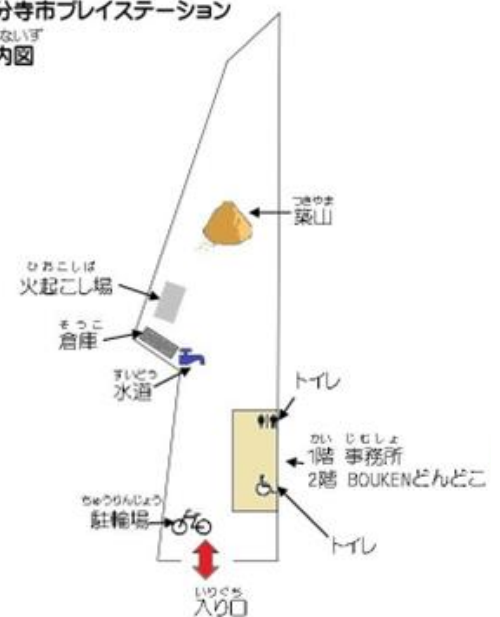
分寺市プレイステーション
ないず
内図

つきやま
築山

ひおこしば
火起こし場

そうこ
倉庫

すいどう
水道

トイレ

かい　じむしょ
1階 事務所
2階 BOUKENどんどこ

ちゅうりんじょう
駐輪場

トイレ

いりぐち
入り口